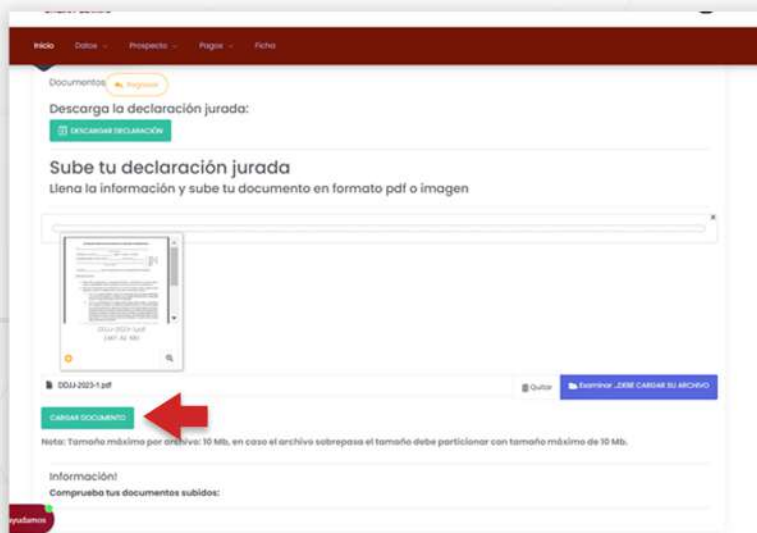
Inicio Datos Prospecto Pagos Ficha

Documentos Regresar

Descarga la declaración jurada:

DESCARGAR DECLARACIÓN

Sube tu declaración jurada

Llena la información y sube tu documento en formato pdf o imagen

×

DDJJ-2023-1.pdf
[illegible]

DDJJ-2023-1.pdf

Quitar

Examinar ...DEBE CARGAR SU ARCHIVO

CARGAR DOCUMENTO

Nota: Tamaño máximo por archivo: 10 Mb, en caso el archivo sobrepasa el tamaño debe particionar con tamaño máximo de 10 Mb.

Información!

Comprueba tus documentos subidos:

ayudamos